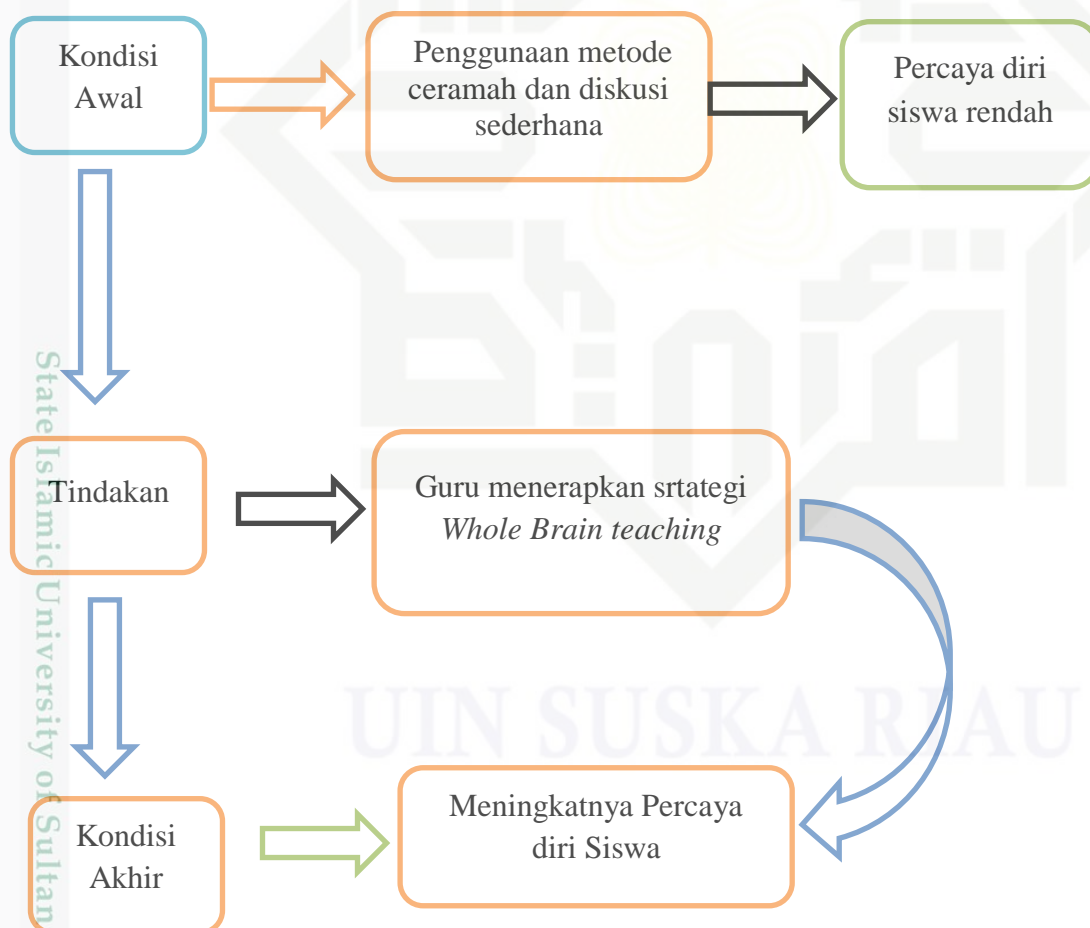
Kondisi Awal

Penggunaan metode ceramah dan diskusi sederhana

Percaya diri siswa rendah

Tindakan

Guru menerapkan srtategi *Whole Brain teaching*

Kondisi Akhir

Meningkatnya Percaya diri Siswa

State Islamic University of Sultan

UIN SUSKA RIAU